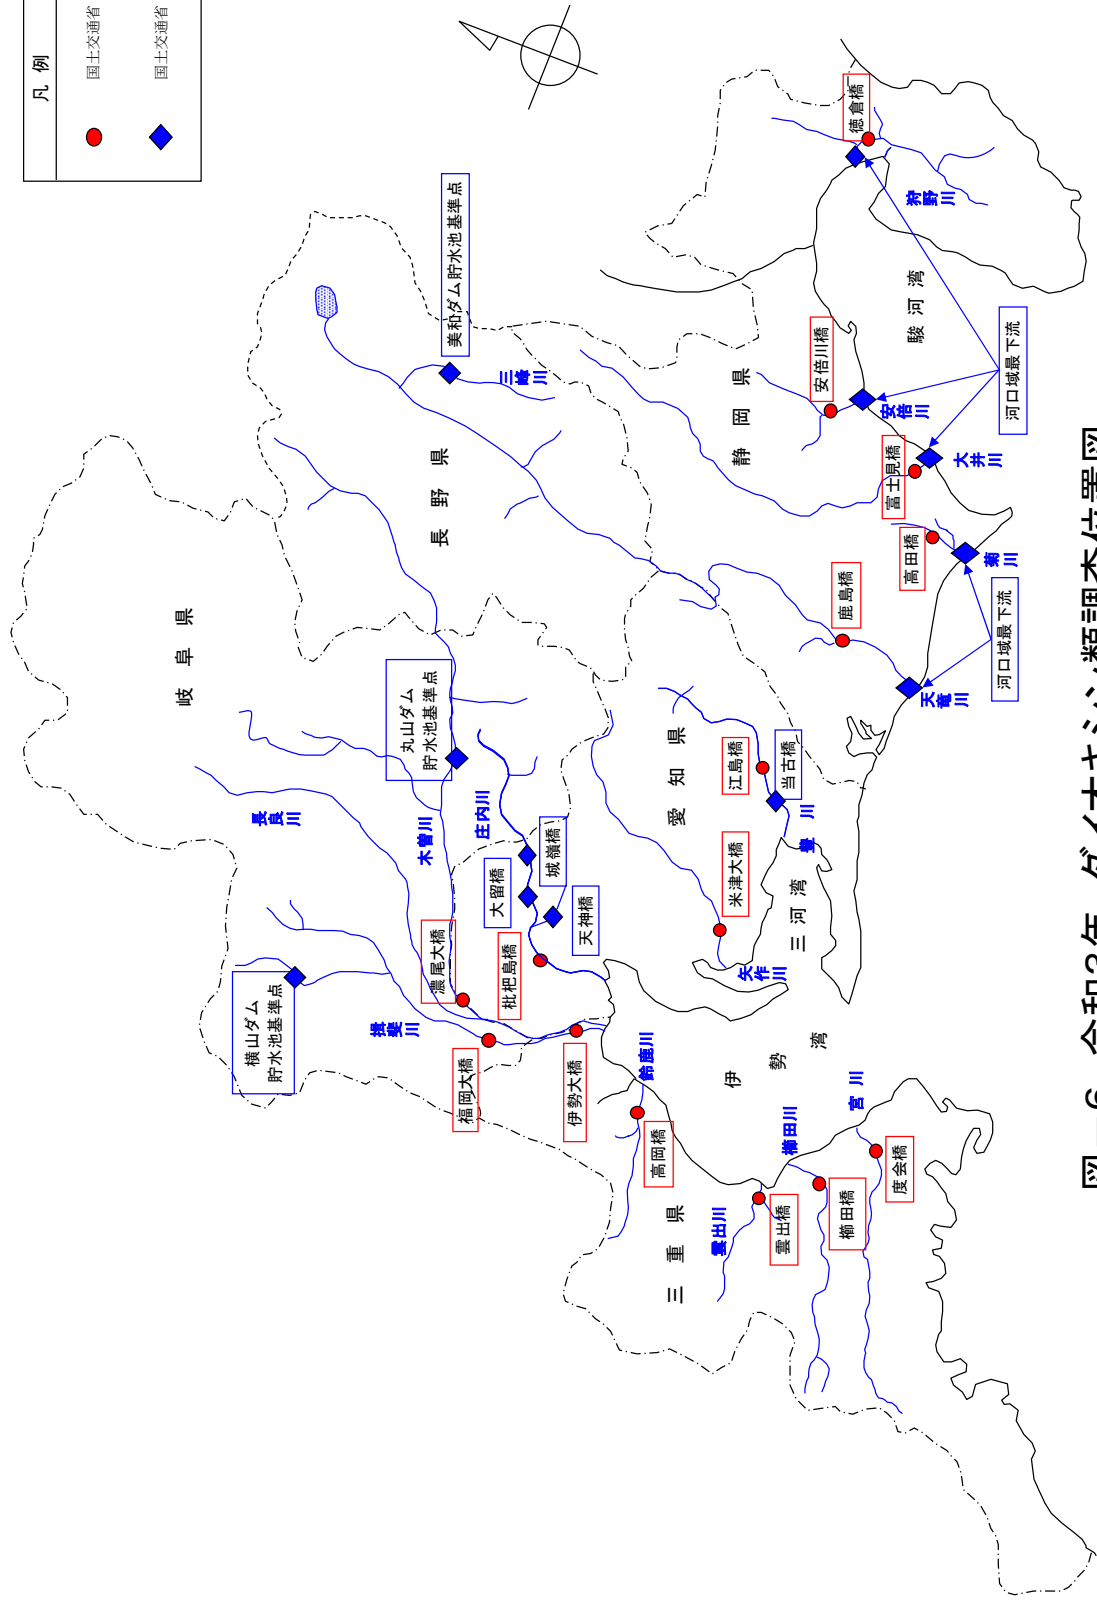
凡 例
国土交通省
国土交通省

美和ダム貯水池基準点
三峰川
長野県
岐阜県
丸山ダム貯水池基準点
長良川
木曽川
庄内川
城嶺橋
大留橋
天神橋
枇杷島橋
濃尾大橋
横山ダム貯水池基準点
揖斐川
福岡大橋
伊勢大橋
鈴鹿川
高岡橋
雲出川
雲出橋
櫛田川
櫛田橋
宮川
度会橋
伊勢湾
三重県
愛知県
三河湾
矢作川
米津大橋
江島橋
当古橋
豊川
鹿島橋
天竜川
河口域最下流
高田橋
菊川
富士見橋
大井川
安倍川
安倍川橋
静岡県
駿河湾
河口域最下流
狩野川
徳倉橋

図－6 令和2年 ダイオキシン類調査位置図